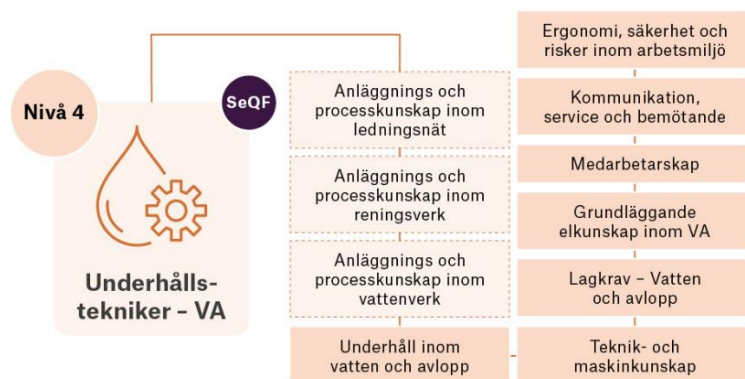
Nivå 4

SeQF

Underhålls-tekniker – VA

Anläggnings och processkunskap inom ledningsnät

Anläggnings och processkunskap inom reningsverk

Anläggnings och processkunskap inom vattenverk

Underhåll inom vatten och avlopp

Ergonomi, säkerhet och risker inom arbetsmiljö

Kommunikation, service och bemötande

Medarbetarskap

Grundläggande elkunskap inom VA

Lagkrav – Vatten och avlopp

Teknik- och maskinkunskap